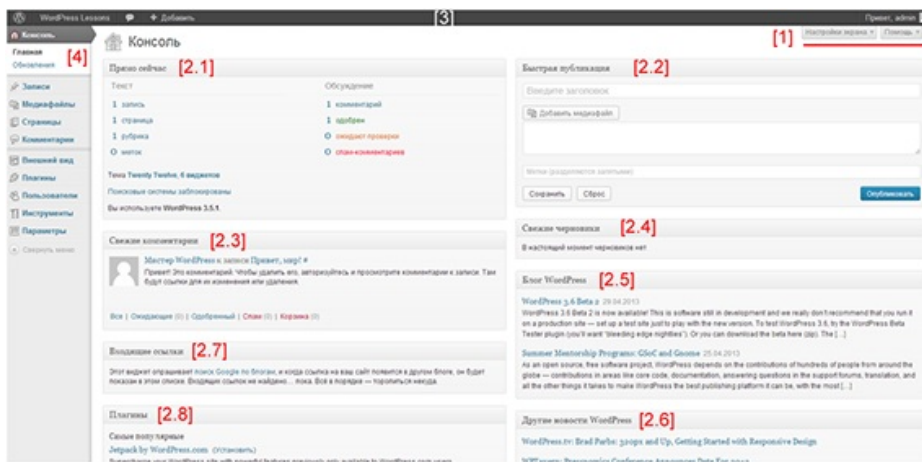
WordPress Lessons + Добавить [3] Привет, admin

Консоль
Главная
Обновления [4]

Записи
Медиафайлы
Страницы
Комментарии
Внешний вид
Плагины
Пользователи
Инструменты
Параметры
Свернуть меню

Консоль [1] Настройки экрана Помощь

Прямо сейчас [2.1]
Текст
1 запись
1 страница
1 рубрика
0 меток
Обсуждение
1 комментарий
1 одобрен
0 ожидают проверки
0 спам-комментариев
Тема Twenty Twelve, 6 виджетов
Поисковые системы заблокированы
Вы используете WordPress 3.5.1.

Свежие комментарии [2.3]
Мистер WordPress к записи Привет, мир! #
Привет! Это комментарий. Чтобы удалить его, авторизуйтесь и просмотрите комментарии к записи. Там будут ссылки для их изменения или удаления.
Все | Ожидающие (0) | Одобренный (1) | Спам (0) | Корзина (0)

Входящие ссылки [2.7]
Этот виджет опрашивает поиск Google по блогам, и когда ссылка на ваш сайт появится в другом блоге, он будет показан в этом списке. Входящих ссылок не найдено… пока. Всё в порядке — торопиться некуда.

Плагины [2.8]
Самые популярные
Jetpack by WordPress.com (Установить)
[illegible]

Быстрая публикация [2.2]
Введите заголовок
Добавить медиафайл
Метки (разделяются запятыми)
Сохранить Сброс Опубликовать

Свежие черновики [2.4]
В настоящий момент черновиков нет

Блог WordPress [2.5]
WordPress 3.6 Beta 2 29.04.2013
WordPress 3.6 Beta 2 is now available! This is software still in development and we really don't recommend that you run it on a production site — set up a test site just to play with the new version. To test WordPress 3.6, try the WordPress Beta Tester plugin (you'll want "bleeding edge nightlies"). Or you can download the beta here (zip). The […]
Summer Mentorship Programs: GSoC and Gnome 25.04.2013
As an open source, free software project, WordPress depends on the contributions of hundreds of people from around the globe — contributions in areas like core code, documentation, answering questions in the support forums, translation, and all the other things it takes to make WordPress the best publishing platform it can be, with the most […]

Другие новости WordPress [2.6]
WordPress.tv: Brad Parbs: 520ps and Up, Getting Started with Responsive Design
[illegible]